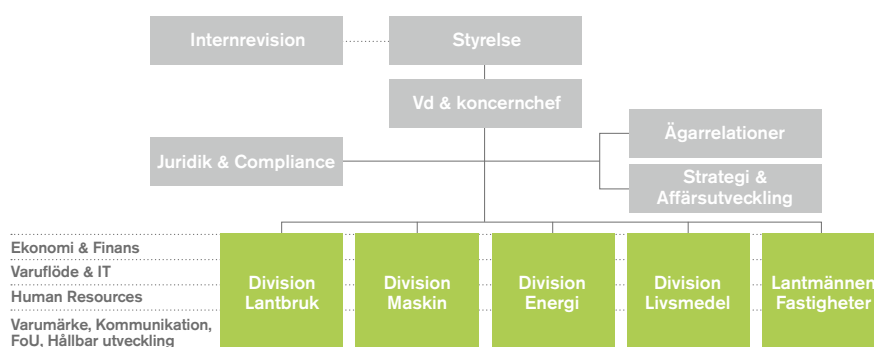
Internrevision

Styrelse

Vd & koncernchef

Ägarrelationer

Juridik & Compliance

Strategi & Affärsutveckling

Ekonomi & Finans

Varuflöde & IT

Human Resources

Varumärke, Kommunikation, FoU, Hållbar utveckling

Division Lantbruk

Division Maskin

Division Energi

Division Livsmedel

Lantmännen Fastigheter